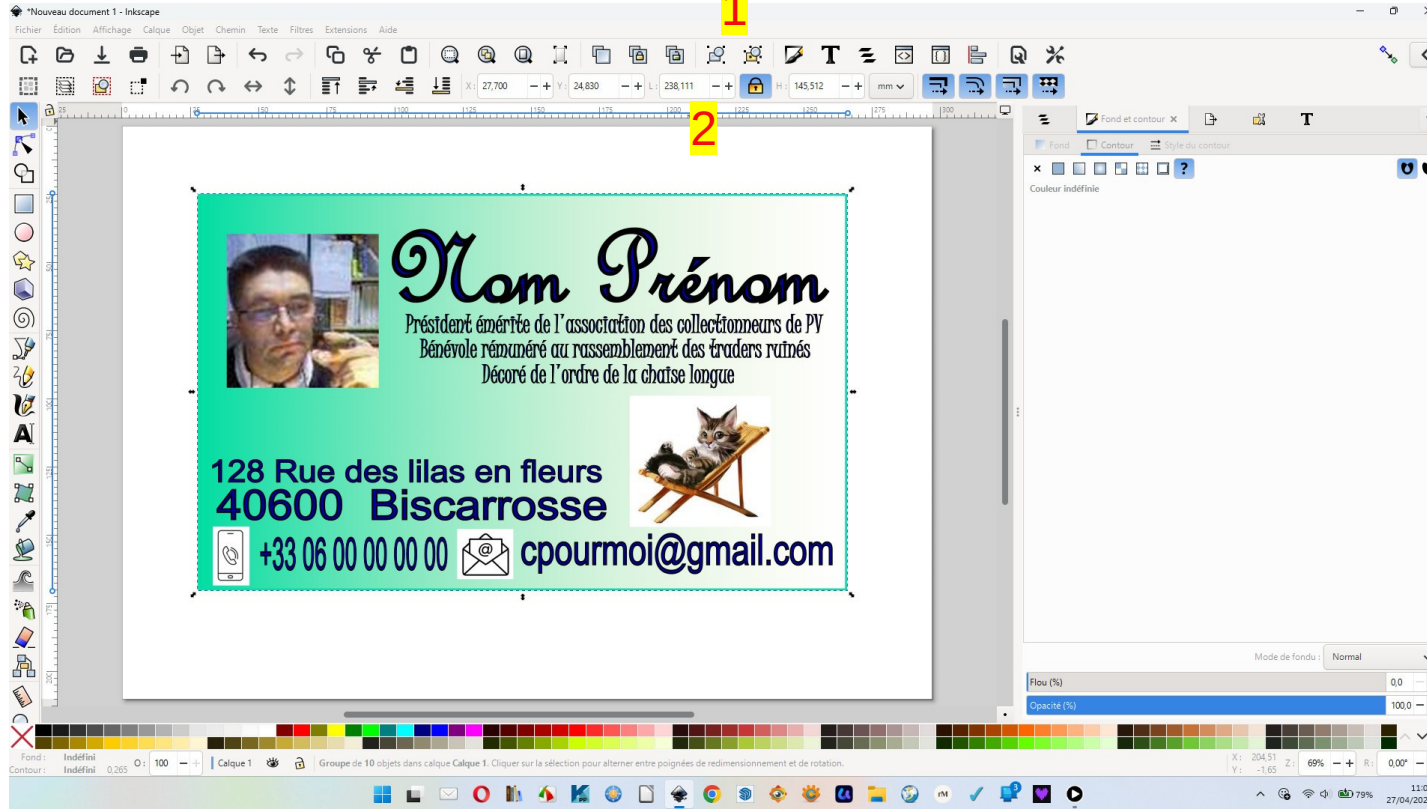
*Nouveau document 1 - Inkscape

Fichier Édition Affichage Calque Objet Chemin Texte Filtres Extensions Aide

1

X: 27,700 Y: 24,830 L: 238,111 H: 145,512 mm

2

Fond et contour ×

Fond Contour Style du contour

Couleur indéfinie

Nom Prénom

Président émérite de l'association des collectionneurs de PV
Bénévole rémunéré au rassemblement des traders ruinés
Décoré de l'ordre de la chaise longue

128 Rue des lilas en fleurs
40600 Biscarrosse

+33 06 00 00 00 00 cpourmoi@gmail.com

Mode de fondu : Normal

Flou (%) 0,0

Opacité (%) 100,0

Fond : Indéfini
Contour : Indéfini 0,265 O: 100 Calque 1 Groupe de 10 objets dans calque Calque 1. Cliquer sur la sélection pour alterner entre poignées de redimensionnement et de rotation.

X: 204,51 Y: -1,65 Z: 69% R: 0,00°

79%

11:0
27/04/20